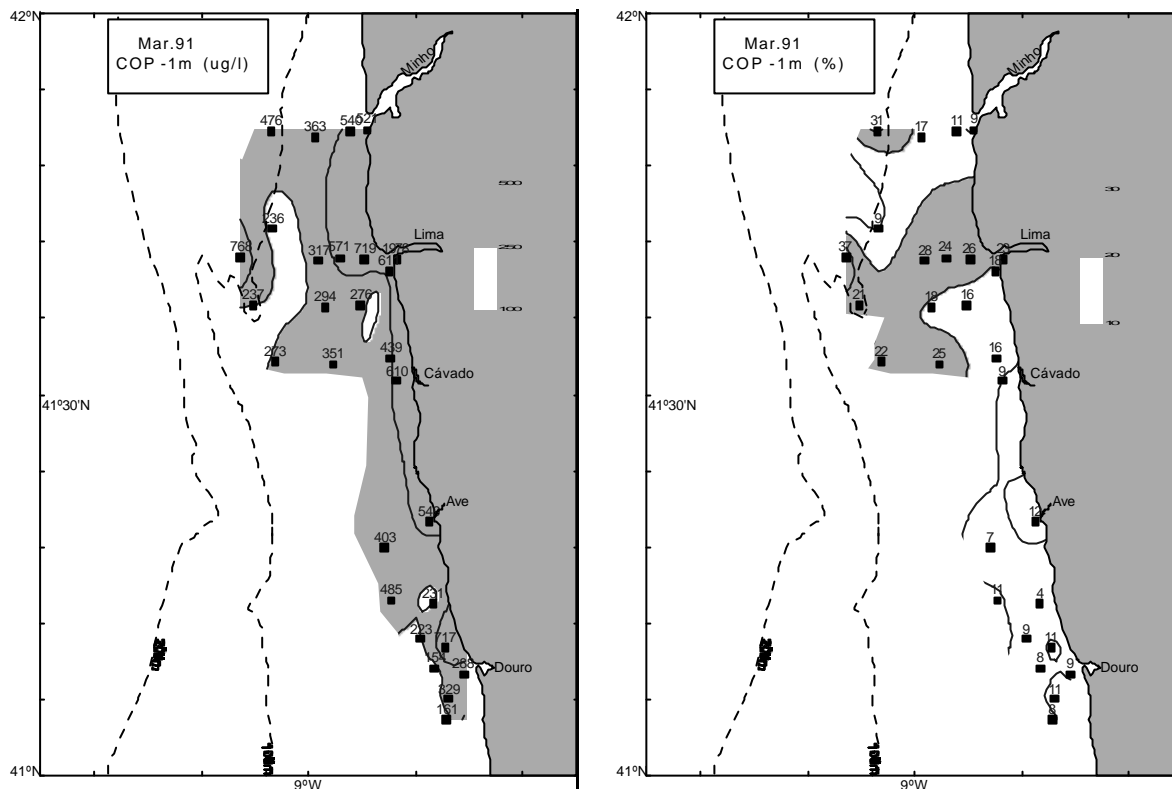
42ºN

Mar.91
COP -1m (ug/l)

Minho

476 363 540 527

500

236

768 317 571 719 1978 Lima
61

250

237 294 276

100

273 351 439
610 Cávado

41º30'N

Ave
549

403

485 231

223 717
154 288 Douro
329
151

41ºN
9ºW

42ºN

Mar.91
COP -1m (%)

Minho

31 17 11 9

30

9

37 28 24 26 23 Lima
18

20

21 18 16

10

22 25 16
9 Cávado

41º30'N

Ave
12

7

11 4

9 11
8 9 Douro
11
8

41ºN
9ºW